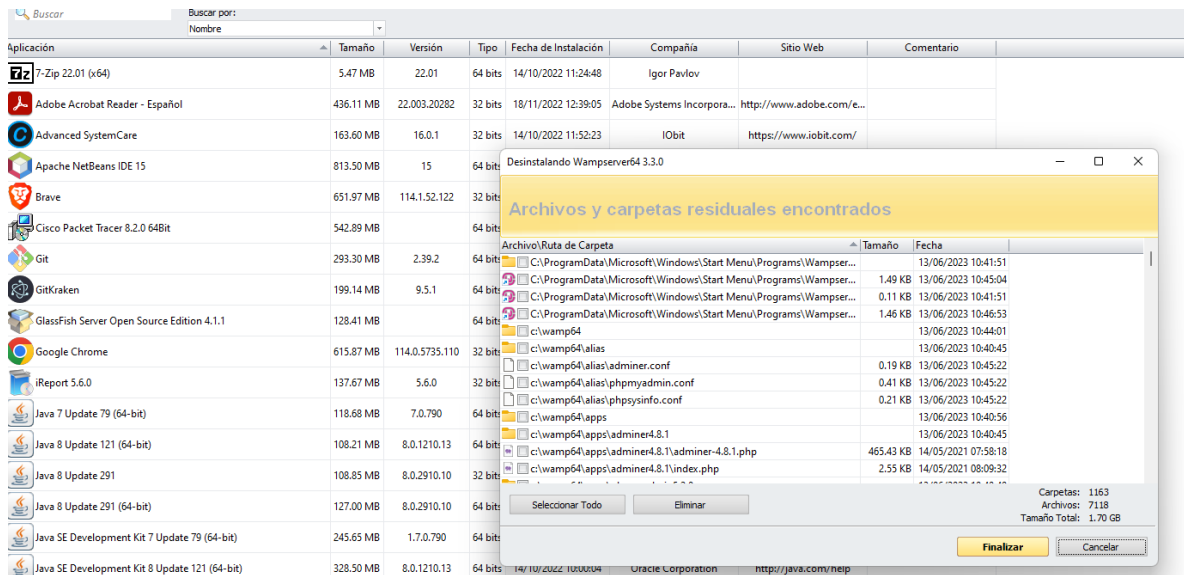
Buscar

Buscar por:

Nombre

| Aplicación | Tamaño | Versión | Tipo | Fecha de Instalación | Compañía | Sitio Web | Comentario |
|---|---|---|---|---|---|---|---|
| 7-Zip 22.01 (x64) | 5.47 MB | 22.01 | 64 bits | 14/10/2022 11:24:48 | Igor Pavlov | | |
| Adobe Acrobat Reader - Español | 436.11 MB | 22.003.20282 | 32 bits | 18/11/2022 12:39:05 | Adobe Systems Incorpora... | http://www.adobe.com/e... | |
| Advanced SystemCare | 163.60 MB | 16.0.1 | 32 bits | 14/10/2022 11:52:23 | IObit | https://www.iobit.com/ | |
| Apache NetBeans IDE 15 | 813.50 MB | 15 | 64 bits | | | | |
| Brave | 651.97 MB | 114.1.52.122 | 32 bits | | | | |
| Cisco Packet Tracer 8.2.0 64Bit | 542.89 MB | | 64 bits | | | | |
| Git | 293.30 MB | 2.39.2 | 64 bits | | | | |
| GitKraken | 199.14 MB | 9.5.1 | 64 bits | | | | |
| GlassFish Server Open Source Edition 4.1.1 | 128.41 MB | | 64 bits | | | | |
| Google Chrome | 615.87 MB | 114.0.5735.110 | 32 bits | | | | |
| iReport 5.6.0 | 137.67 MB | 5.6.0 | 64 bits | | | | |
| Java 7 Update 79 (64-bit) | 118.68 MB | 7.0.790 | 64 bits | | | | |
| Java 8 Update 121 (64-bit) | 108.21 MB | 8.0.1210.13 | 64 bits | | | | |
| Java 8 Update 291 | 108.85 MB | 8.0.2910.10 | 32 bits | | | | |
| Java 8 Update 291 (64-bit) | 127.00 MB | 8.0.2910.10 | 64 bits | | | | |
| Java SE Development Kit 7 Update 79 (64-bit) | 245.65 MB | 1.7.0.790 | 64 bits | | | | |
| Java SE Development Kit 8 Update 121 (64-bit) | 328.50 MB | 8.0.1210.13 | 64 bits | 14/10/2022 10:00:04 | Oracle Corporation | http://java.com/help | |

Desinstalando Wampserver64 3.3.0

Archivos y carpetas residuales encontrados

| Archivo\Ruta de Carpeta | Tamaño | Fecha |
|---|---|---|
| C:\ProgramData\Microsoft\Windows\Start Menu\Programs\Wampser... | | 13/06/2023 10:41:51 |
| C:\ProgramData\Microsoft\Windows\Start Menu\Programs\Wampser... | 1.49 KB | 13/06/2023 10:45:04 |
| C:\ProgramData\Microsoft\Windows\Start Menu\Programs\Wampser... | 0.11 KB | 13/06/2023 10:41:51 |
| C:\ProgramData\Microsoft\Windows\Start Menu\Programs\Wampser... | 1.46 KB | 13/06/2023 10:46:53 |
| c:\wamp64 | | 13/06/2023 10:44:01 |
| c:\wamp64\alias | | 13/06/2023 10:40:45 |
| c:\wamp64\alias\adminer.conf | 0.19 KB | 13/06/2023 10:45:22 |
| c:\wamp64\alias\phpmyadmin.conf | 0.41 KB | 13/06/2023 10:45:22 |
| c:\wamp64\alias\phpsysinfo.conf | 0.21 KB | 13/06/2023 10:45:22 |
| c:\wamp64\apps | | 13/06/2023 10:40:56 |
| c:\wamp64\apps\adminer4.8.1 | | 13/06/2023 10:40:45 |
| c:\wamp64\apps\adminer4.8.1\adminer-4.8.1.php | 465.43 KB | 14/05/2021 07:58:18 |
| c:\wamp64\apps\adminer4.8.1\index.php | 2.55 KB | 14/05/2021 08:09:32 |

Seleccionar Todo

Eliminar

Carpetas: 1163
Archivos: 7118
Tamaño Total: 1.70 GB

Finalizar

Cancelar